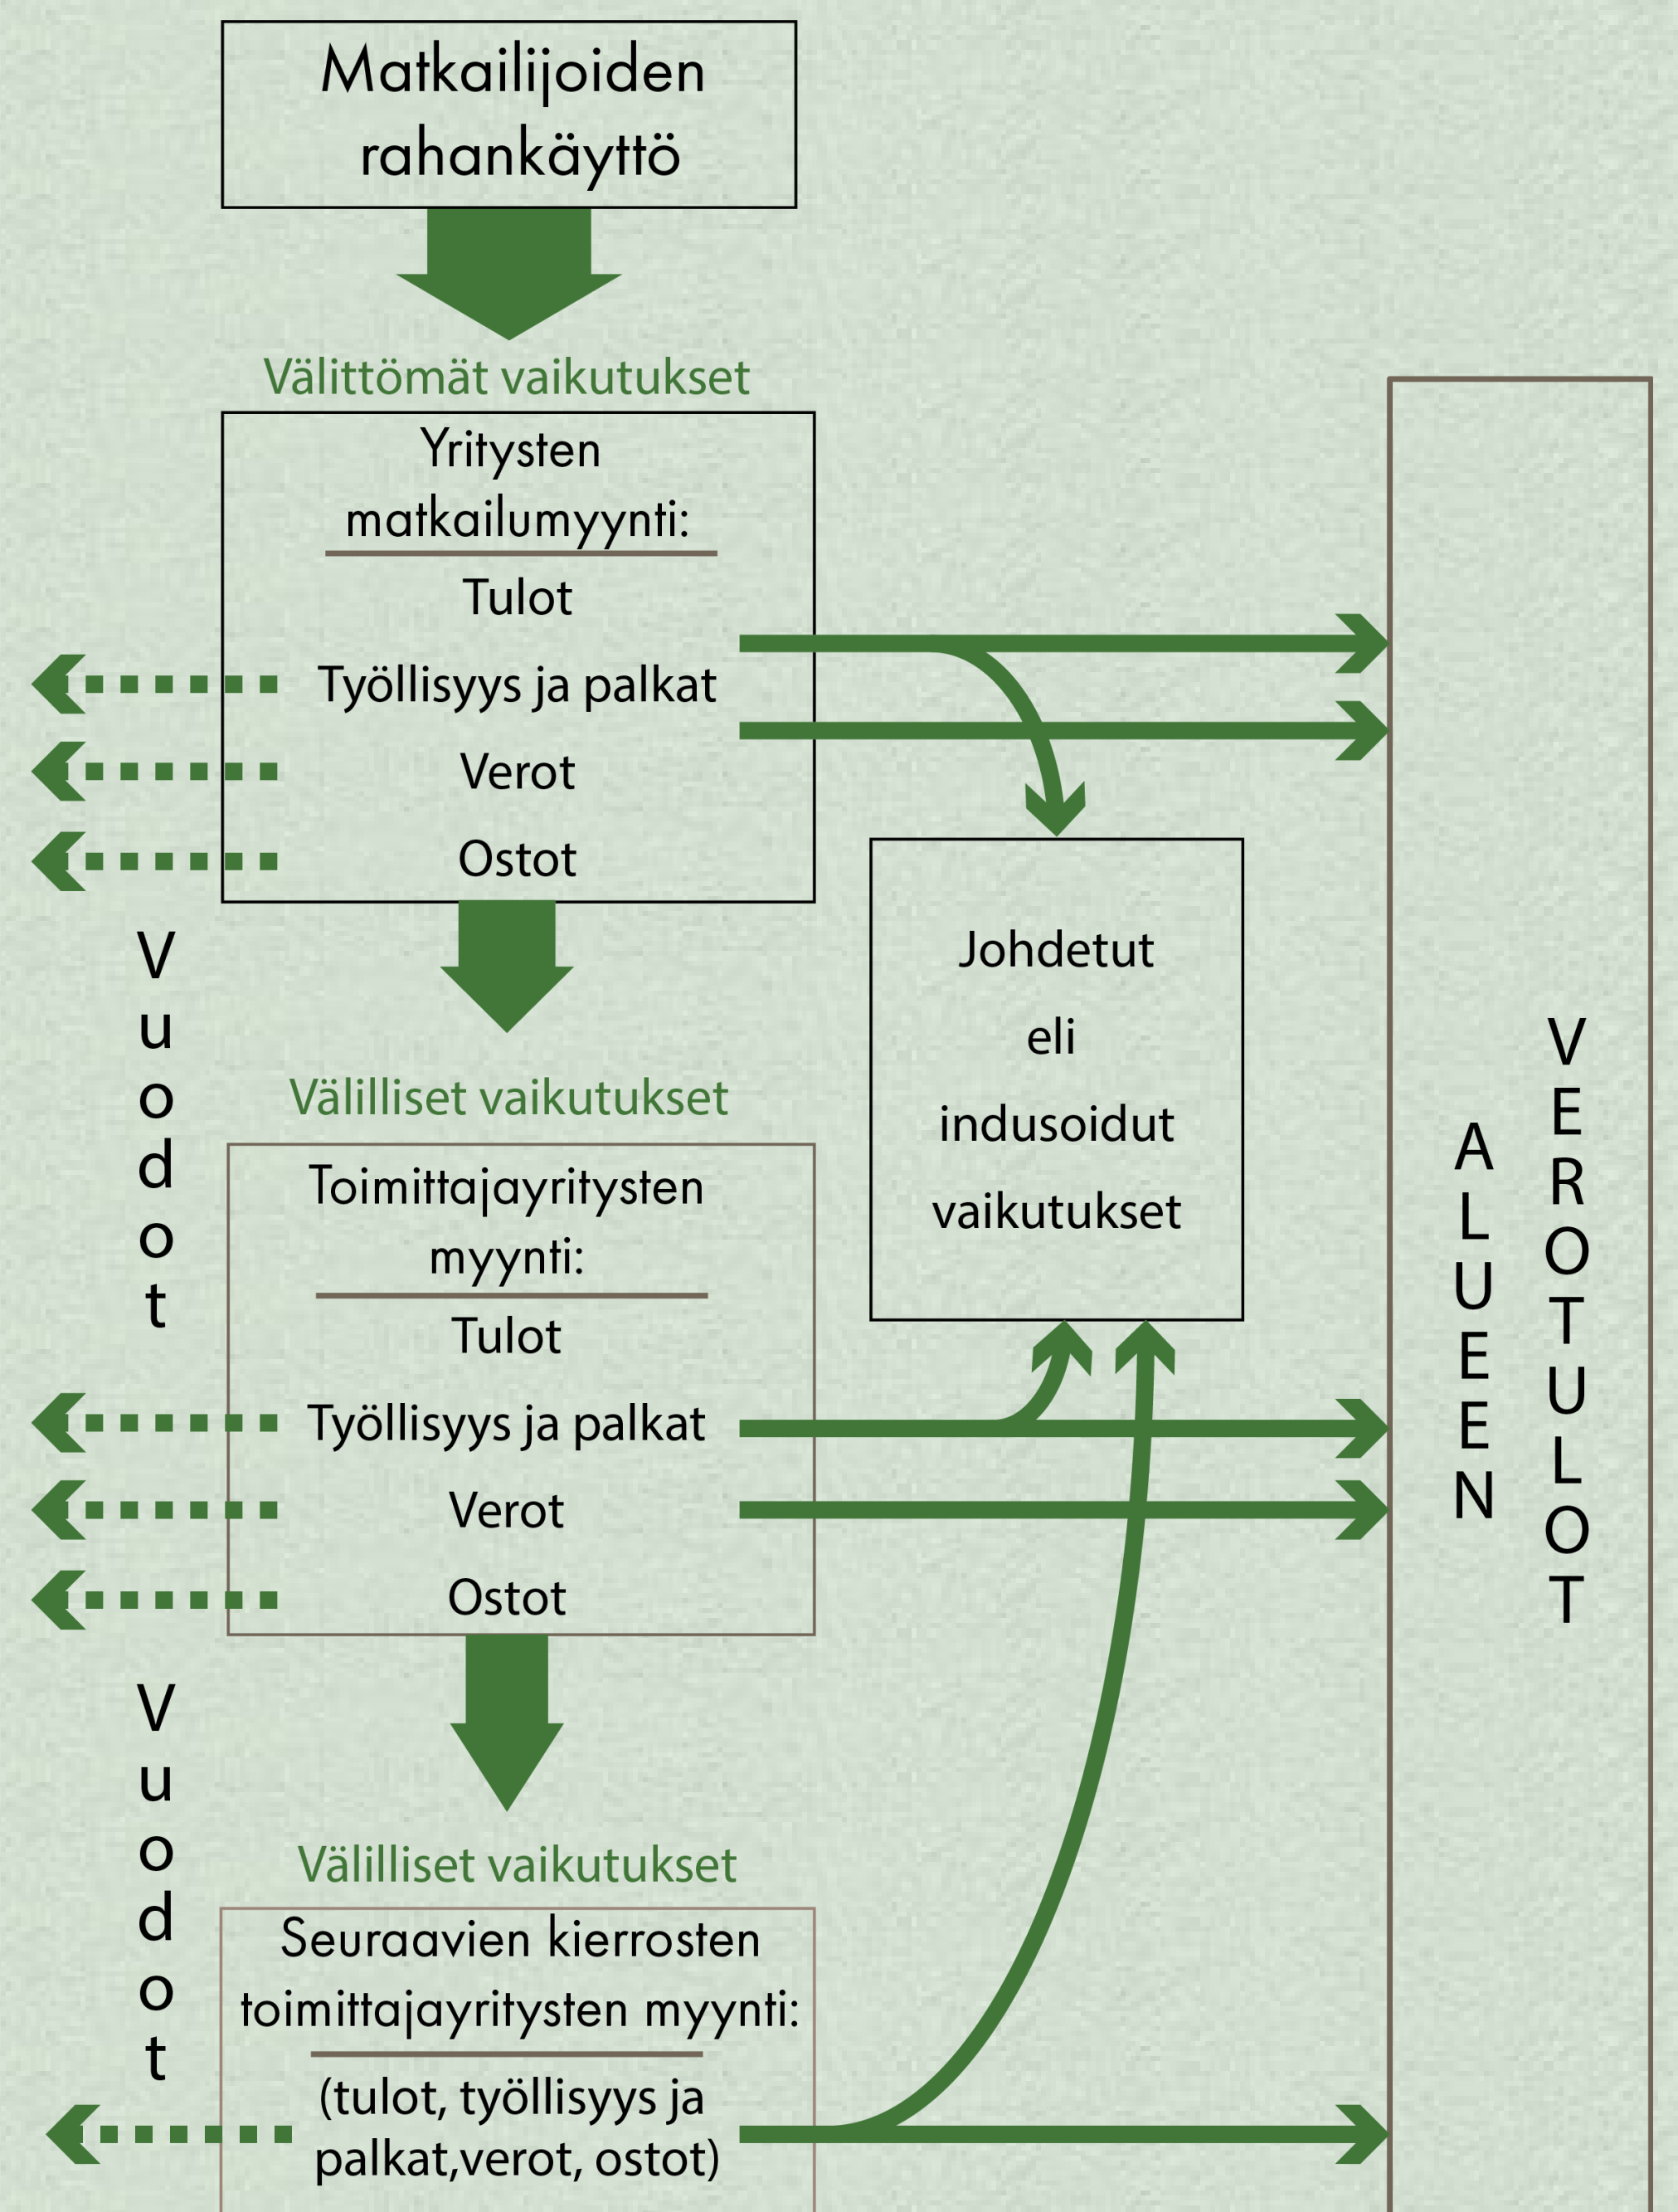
Matkailijoiden rahankäyttö

Välittömät vaikutukset

Yritysten matkailumyynti:

Tulot

Työllisyys ja palkat

Verot

Ostot

Vuodot

Välilliset vaikutukset

Toimittajayritysten myynti:

Tulot

Työllisyys ja palkat

Verot

Ostot

Vuodot

Välilliset vaikutukset

Seuraavien kierrosten toimittajayritysten myynti:

(tulot, työllisyys ja palkat,verot, ostot)

Johdetut

eli

indusoidut

vaikutukset

ALUEEN VEROTULOT